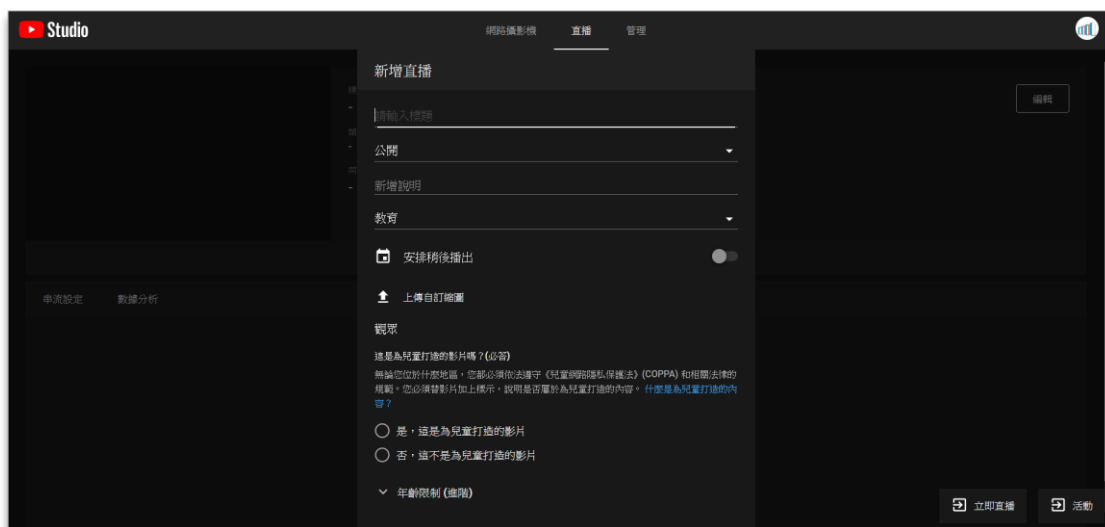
Studio

網路攝影機 直播 管理

新增直播

請輸入標題

公開

新增說明

教育

安排稍後播出

上傳自訂縮圖

觀眾

這是為兒童打造的影片嗎？(必答)

無論您位於什麼地區，您都必須依法遵守《兒童網路隱私保護法》(COPPA) 和相關法律的規範。您必須替影片加上標示，說明是否屬於為兒童打造的內容。 什麼是為兒童打造的內容？

是，這是為兒童打造的影片

否，這不是為兒童打造的影片

年齡限制 (進階)

編輯

串流設定 數據分析

立即直播

活動